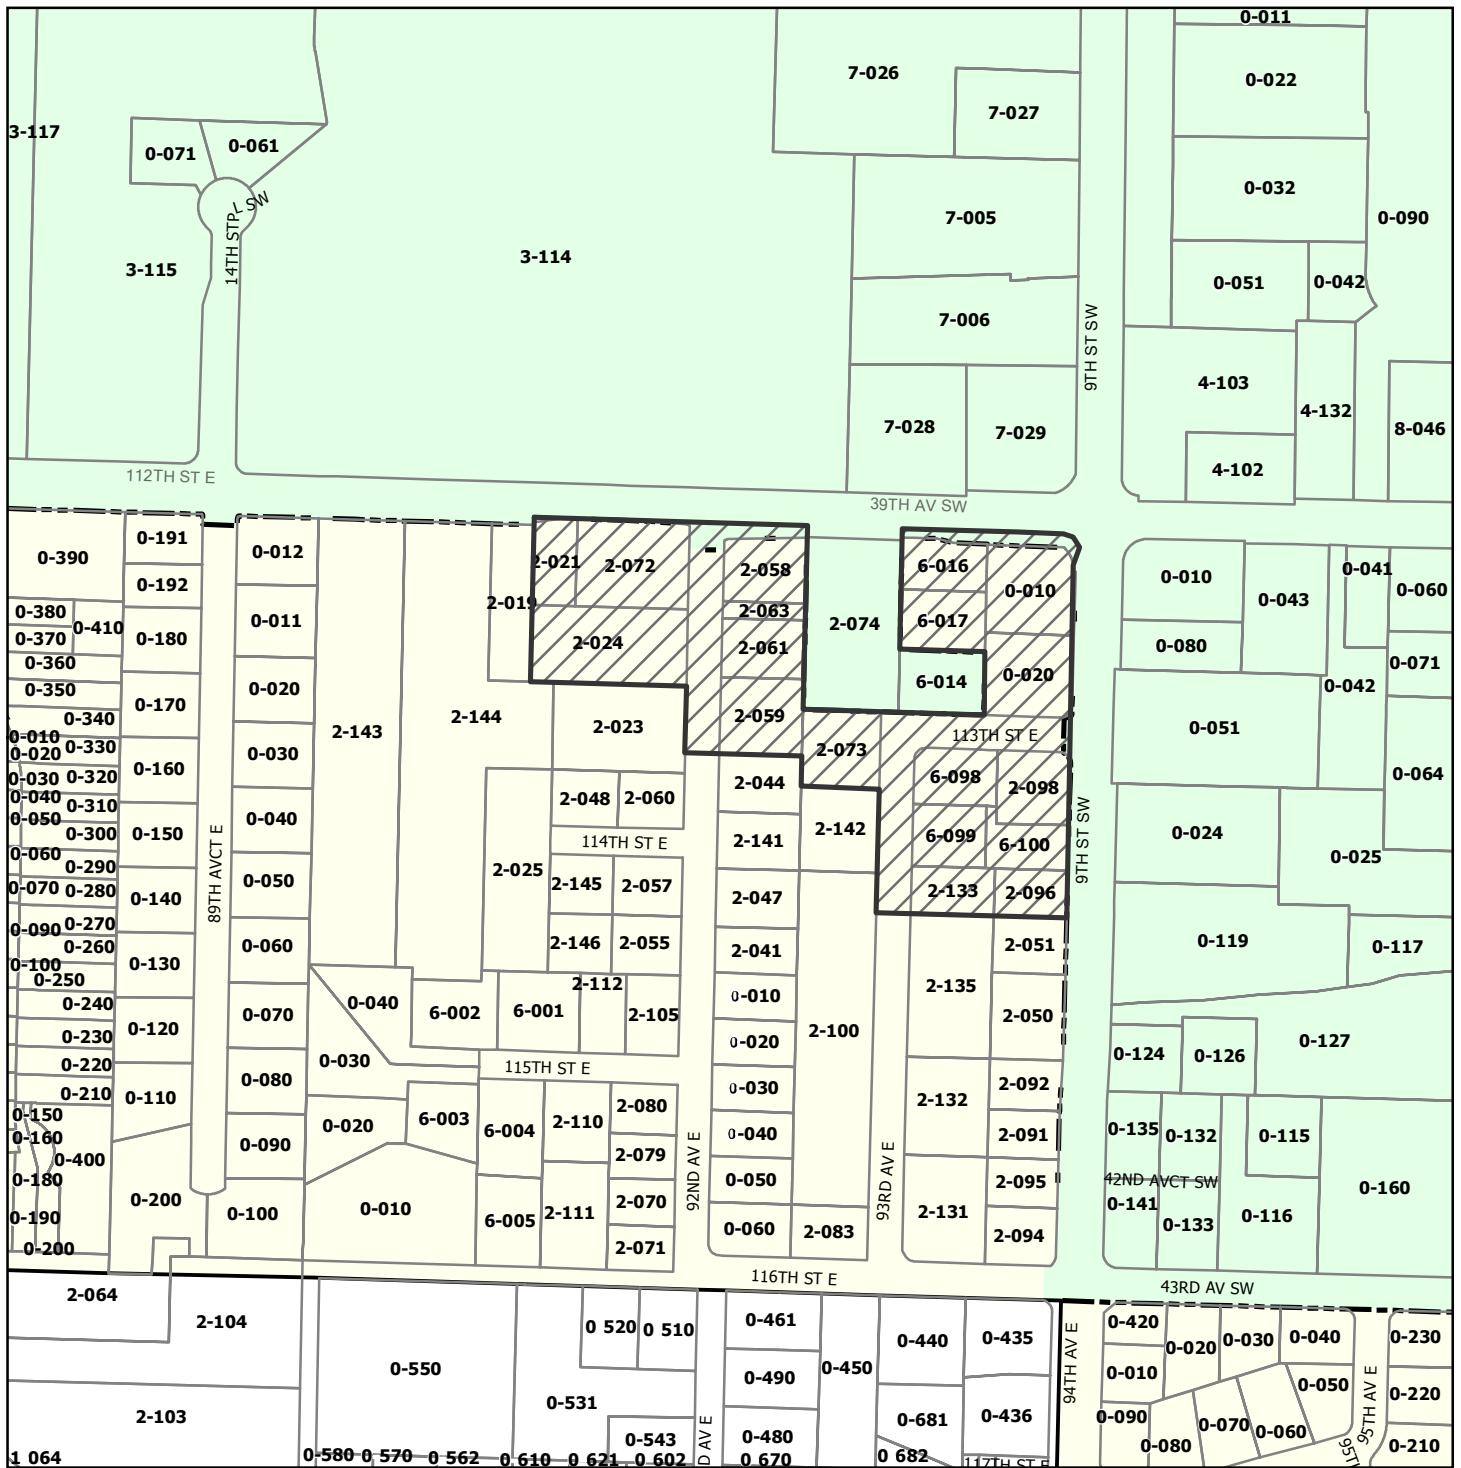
0-011
7-026
0-022
7-027
3-117
0-071
0-061
0-032
14TH STPL SW
7-005
0-090
3-115
3-114
0-051
0-042
7-006
9TH ST SW
4-103
4-132
7-028
7-029
8-046
4-102
112TH ST E
39TH AV SW
0-191
0-390
0-012
2-021
2-072
2-058
6-016
0-010
0-041
0-192
0-043
0-060
2-019
2-063
0-010
0-380
0-011
2-074
6-017
0-370
0-410
0-180
2-024
2-061
0-080
0-360
0-071
0-020
6-014
0-020
0-350
0-170
0-042
2-144
2-023
2-059
0-340
2-143
0-051
0-010
0-330
0-030
113TH ST E
2-073
0-020
0-160
6-098
0-064
0-030
0-320
2-098
2-044
0-040
2-048
2-060
0-310
0-040
0-050
9TH ST SW
0-024
0-300
0-150
114TH ST E
2-141
2-142
6-099
6-100
0-025
0-060
0-290
89TH AVCT E
0-050
2-025
0-070
0-280
2-145
2-057
0-140
2-133
2-096
2-047
0-090
0-270
0-119
0-117
0-260
2-146
2-055
2-041
2-051
0-060
0-100
0-130
0-250
2-112
2-135
0-240
0-040
0-010
6-002
6-001
2-105
0-070
2-050
0-230
0-120
2-100
0-020
0-127
0-220
0-030
0-124
0-126
115TH ST E
0-080
0-210
0-030
2-092
0-110
2-080
0-150
6-003
2-110
2-132
0-020
6-004
0-135
0-132
0-115
0-160
0-040
2-091
0-400
0-090
2-079
92ND AV E
93RD AV E
0-180
42ND AVCT SW
0-050
2-095
0-160
0-141
0-200
2-070
0-010
0-190
0-100
2-111
6-005
2-131
0-133
0-116
0-060
2-083
2-094
0-200
2-071
116TH ST E
43RD AV SW
2-064
2-104
0 520
0 510
0-461
0-420
0-440
0-435
0-230
0-020
0-030
0-040
0-550
0-450
0-490
94TH AV E
0-010
0-220
0-050
95TH AV E
0-531
0-681
0-436
2-103
0-090
0-070
0-543
0-060
0-480
D AV E
95T
0-080
0-210
1 064
0-580
0 570
0 562
0 610
0 621
0 602
0 670
0 682
117TH ST E